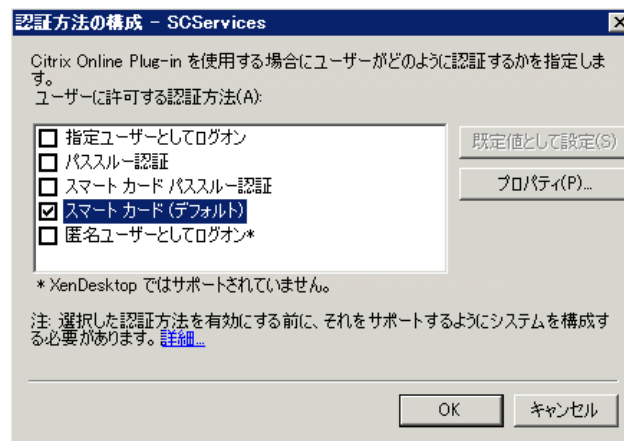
認証方法の構成 - SCServices

Citrix Online Plug-in を使用する場合にユーザーがどのように認証するかを指定します。

ユーザーに許可する認証方法(A):

☐ 指定ユーザーとしてログオン
☐ パススルー認証
☐ スマート カード パススルー認証
☑ スマート カード (デフォルト)
☐ 匿名ユーザーとしてログオン*

既定値として設定(S)

プロパティ(P)...

* XenDesktop ではサポートされていません。

注: 選択した認証方法を有効にする前に、それをサポートするようにシステムを構成する必要があります。詳細...

OK

キャンセル